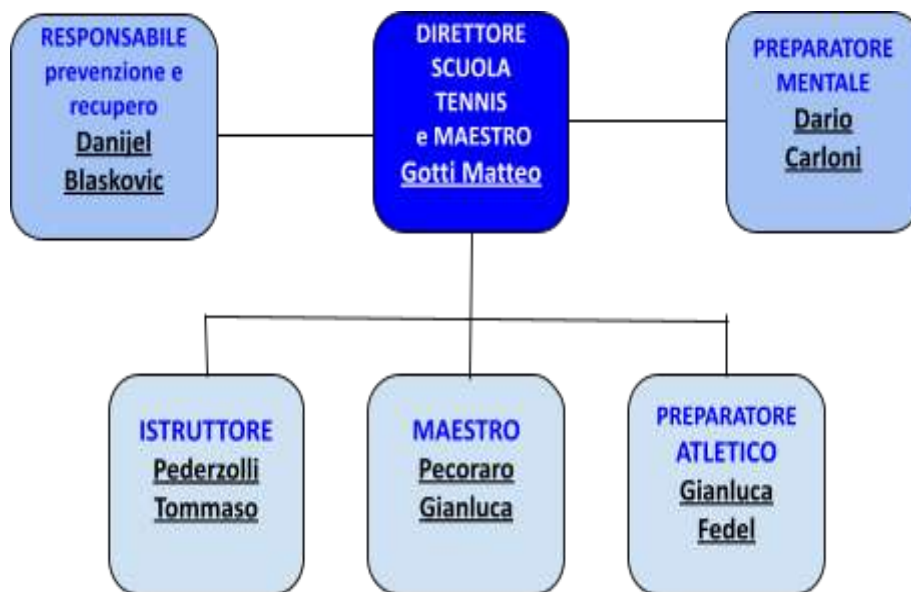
RESPONSABILE prevenzione e recupero
Danijel Blaskovic

DIRETTORE SCUOLA TENNIS e MAESTRO
Gotti Matteo

PREPARATORE MENTALE
Dario Carloni

ISTRUTTORE
Pederzolli Tommaso

MAESTRO
Pecoraro Gianluca

PREPARATORE ATLETICO
Gianluca Fedel